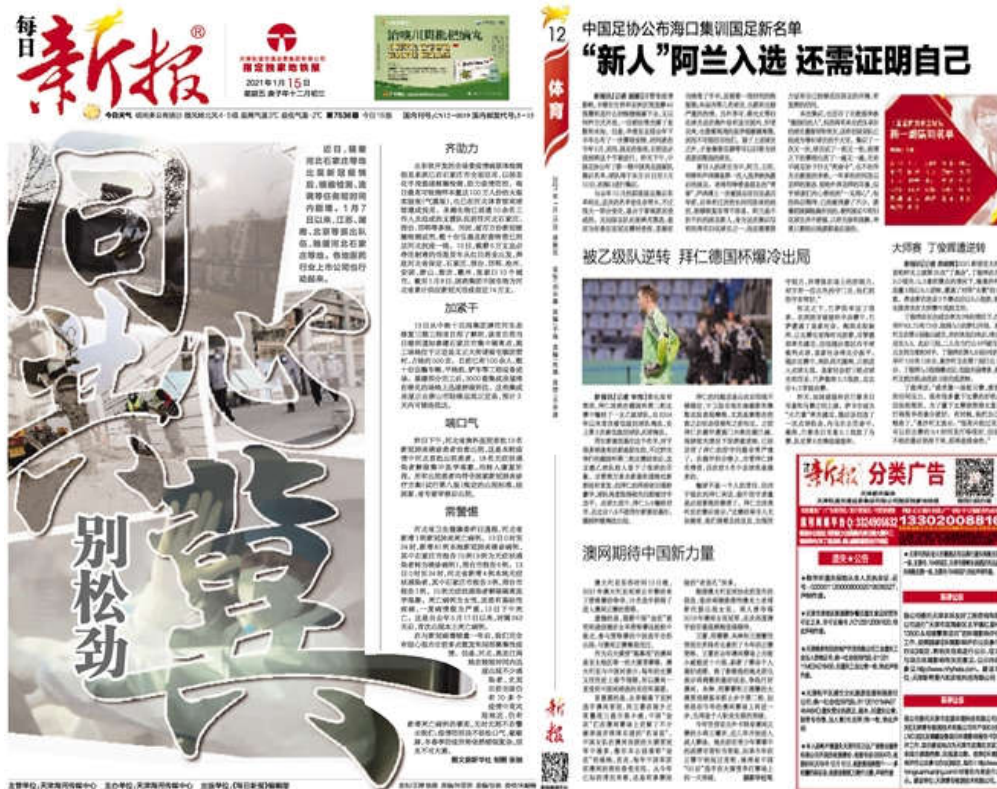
每日新报®

2021年1月15日

齐动力

加紧干

喘口气

需警惕

近日，随着河北石家庄等地出现新冠疫情反弹……

同心协力
别松劲

12 体育

中国足协公布海口集训国足新名单
"新人"阿兰入选 还需证明自己

被乙级队逆转 拜仁德国杯爆冷出局

澳网期待中国新力量

大师赛 丁俊晖逆转

新报 分类广告

13302008816